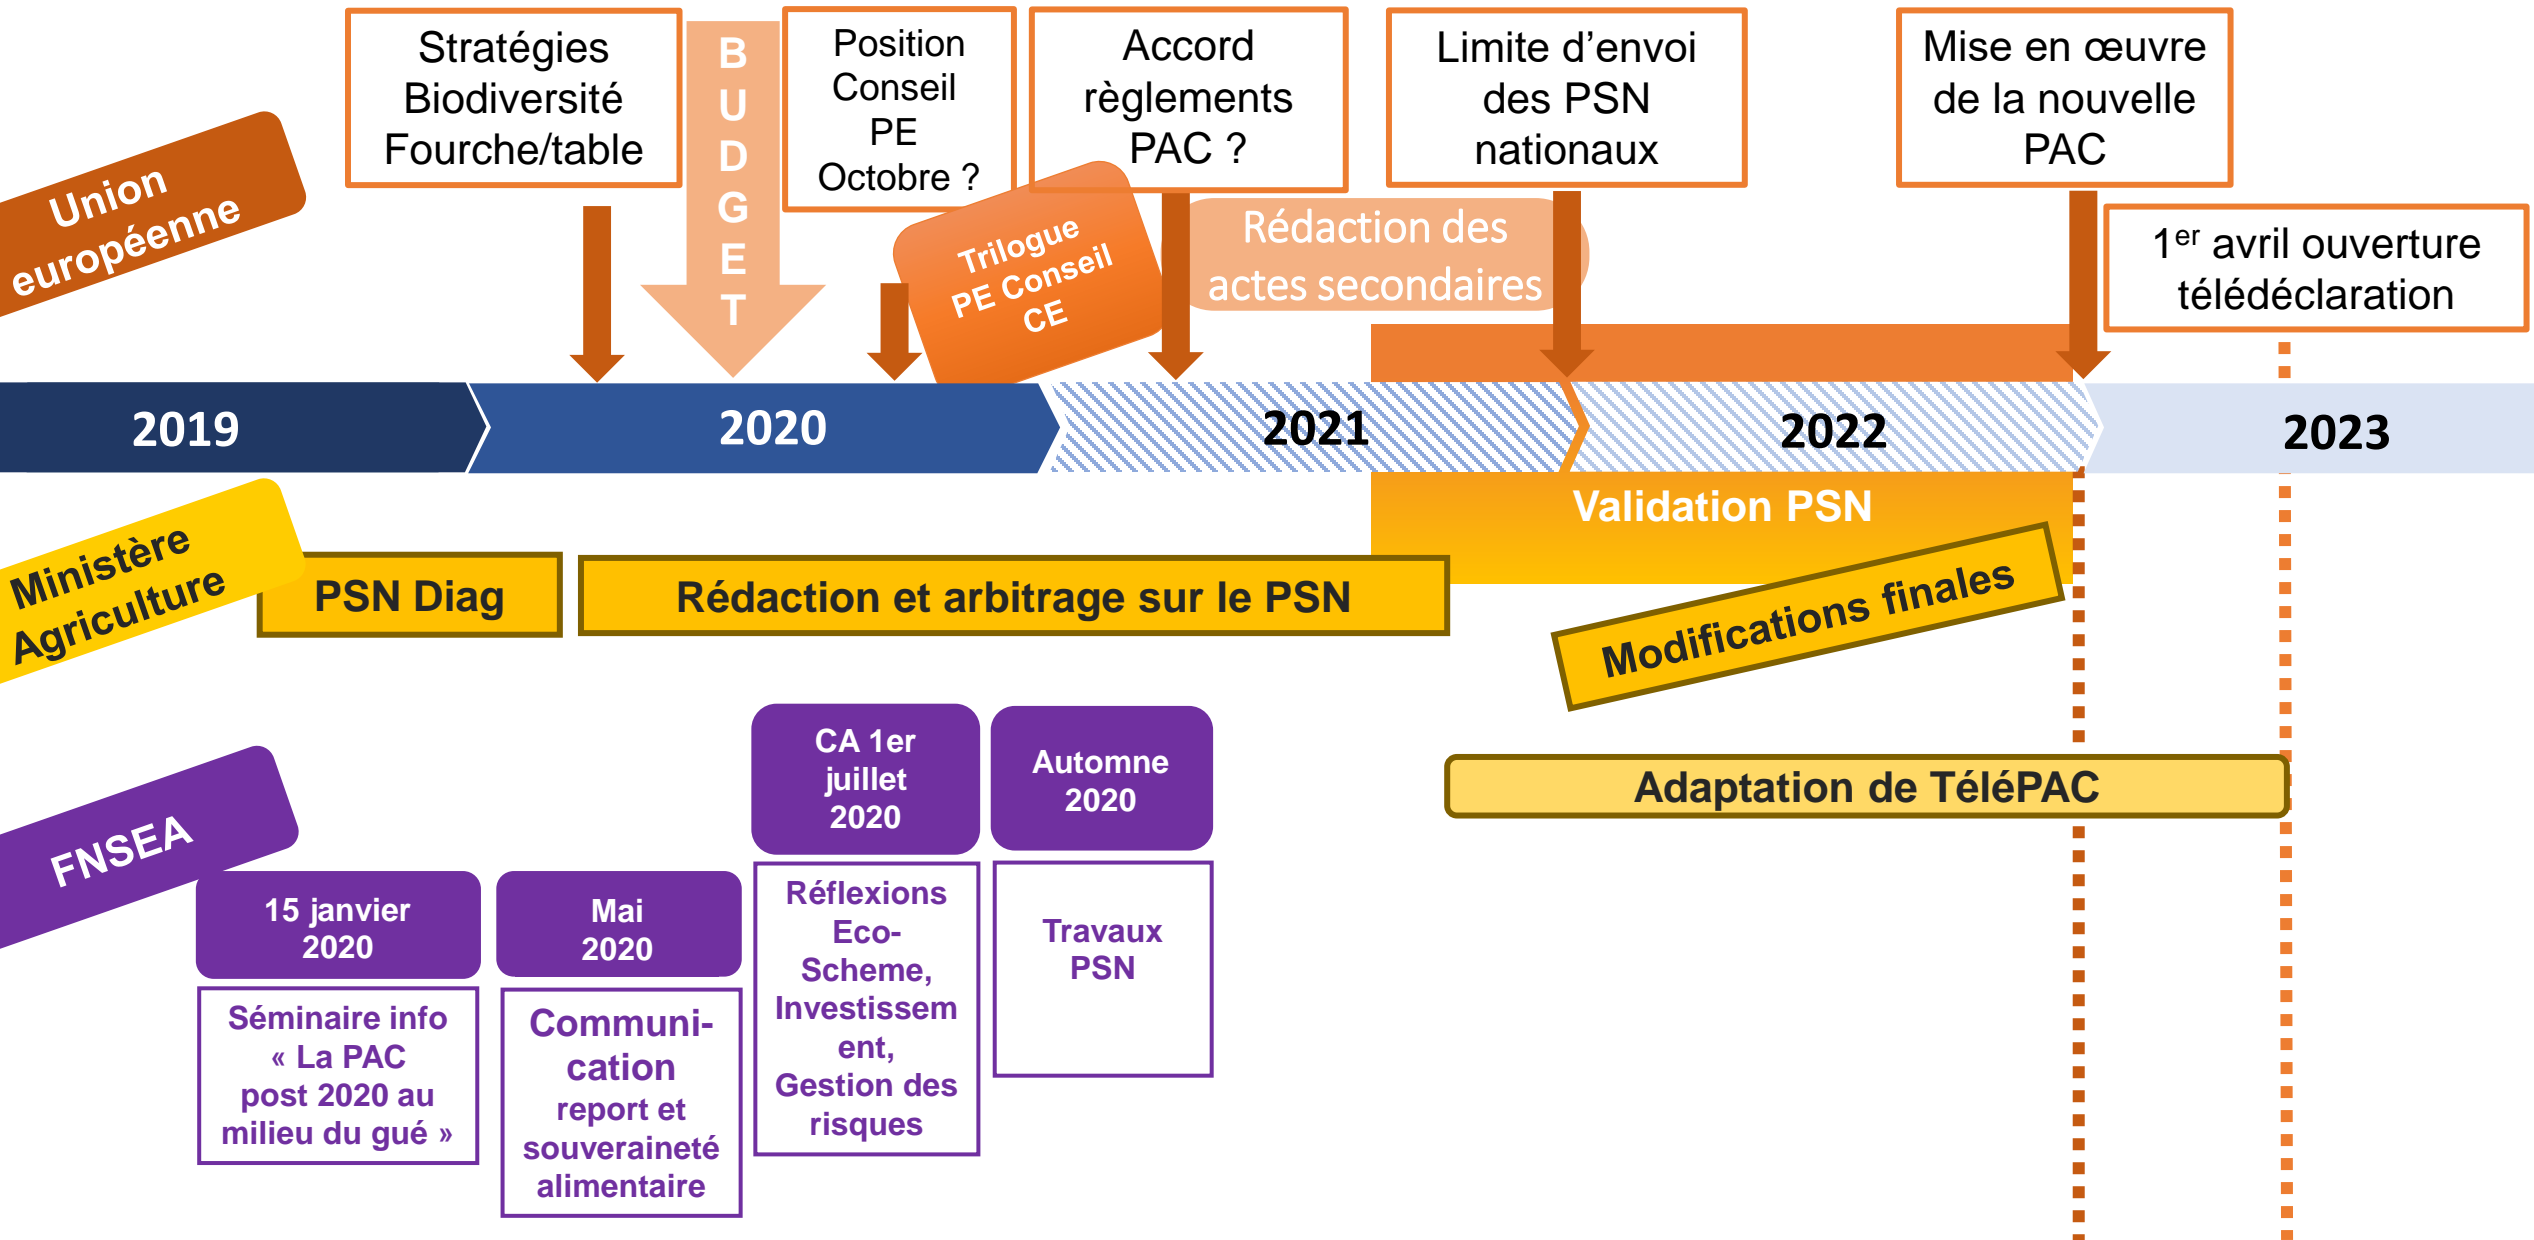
Union européenne

Stratégies Biodiversité Fourche/table

BUDGET

Position Conseil PE Octobre ?

Trilogue PE Conseil CE

Accord règlements PAC ?

Rédaction des actes secondaires

Limite d'envoi des PSN nationaux

Mise en œuvre de la nouvelle PAC

1$^{er}$ avril ouverture télédéclaration

2019

2020

2021

2022

2023

Validation PSN

Ministère Agriculture

PSN Diag

Rédaction et arbitrage sur le PSN

Modifications finales

Adaptation de TéléPAC

FNSEA

15 janvier 2020

Séminaire info « La PAC post 2020 au milieu du gué »

Mai 2020

Communication report et souveraineté alimentaire

CA 1er juillet 2020

Réflexions Eco-Scheme, Investissement, Gestion des risques

Automne 2020

Travaux PSN